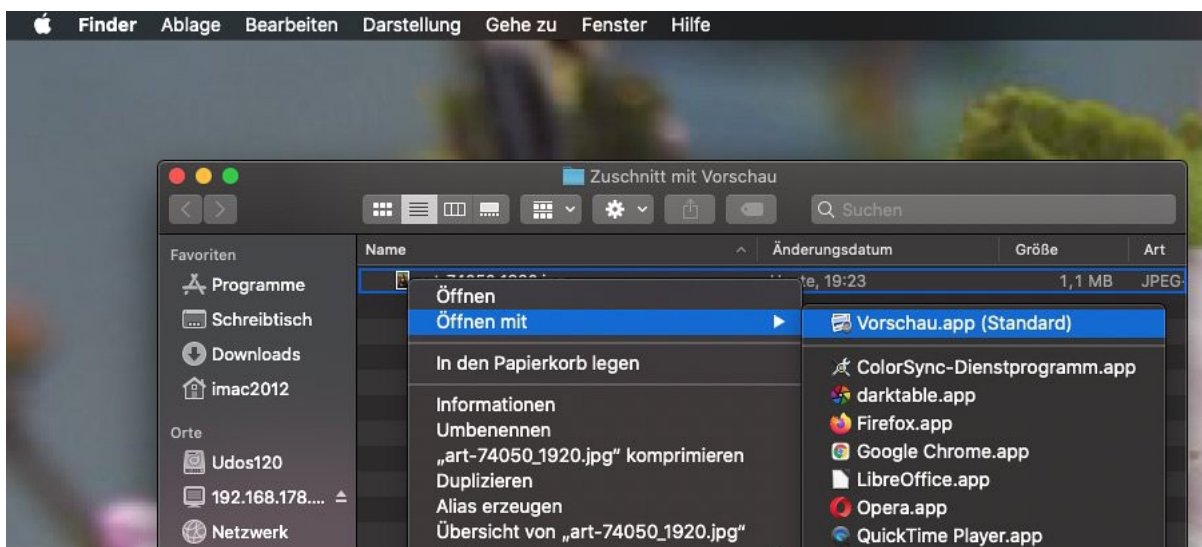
Finder Ablage Bearbeiten Darstellung Gehe zu Fenster Hilfe

Zuschnitt mit Vorschau

Suchen

Favoriten
Programme
Schreibtisch
Downloads
imac2012
Orte
Udos120
192.168.178....
Netzwerk

Name
Änderungsdatum
Größe
Art

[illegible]
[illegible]te, 19:23
1,1 MB
JPEG-

Öffnen
Öffnen mit
In den Papierkorb legen
Informationen
Umbenennen
„art-74050_1920.jpg“ komprimieren
Duplizieren
Alias erzeugen
Übersicht von „art-74050_1920.jpg“

Vorschau.app (Standard)
ColorSync-Dienstprogramm.app
darktable.app
Firefox.app
Google Chrome.app
LibreOffice.app
Opera.app
QuickTime Player.app